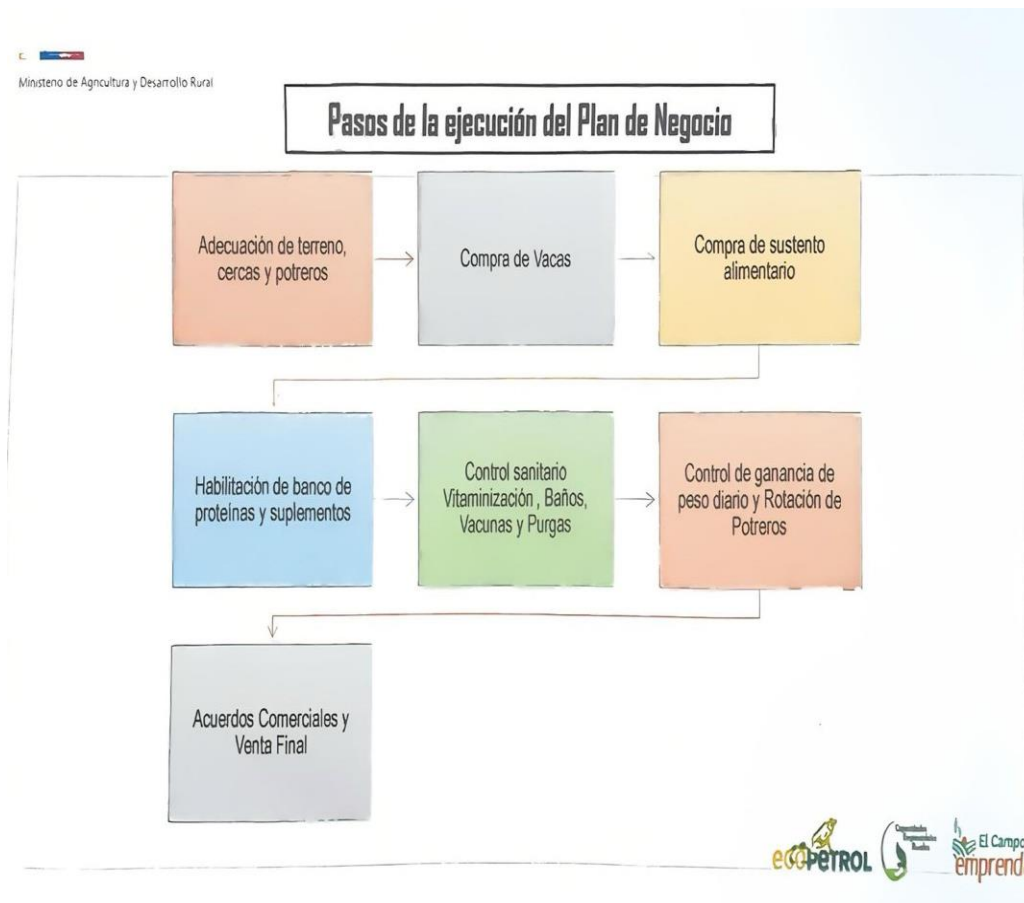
Ministeno de Agncultura y Desarrollo Rural

Pasos de la ejecución del Plan de Negocio

Adecuación de terreno, cercas y potreros

Compra de Vacas

Compra de sustento alimentario

Habilitación de banco de proteínas y suplementos

Control sanitario Vitaminización , Baños, Vacunas y Purgas

Control de ganancia de peso diario y Rotación de Potreros

Acuerdos Comerciales y Venta Final

ECOPETROL

El Campo emprend